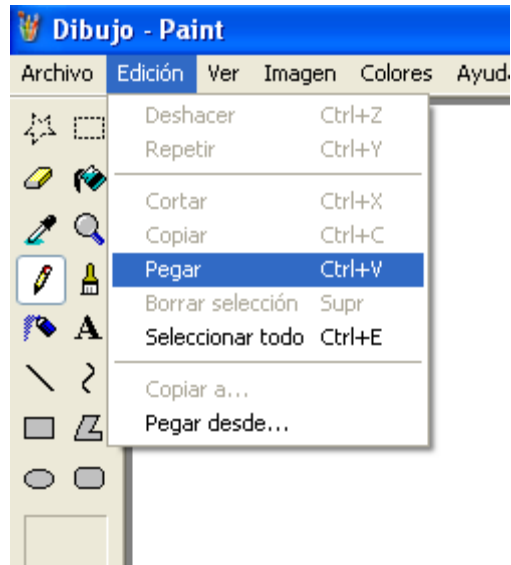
Dibujo - Paint

Archivo Edición Ver Imagen Colores Ayud

Deshacer Ctrl+Z
Repetir Ctrl+Y
Cortar Ctrl+X
Copiar Ctrl+C
Pegar Ctrl+V
Borrar selección Supr
Seleccionar todo Ctrl+E
Copiar a...
Pegar desde...

A